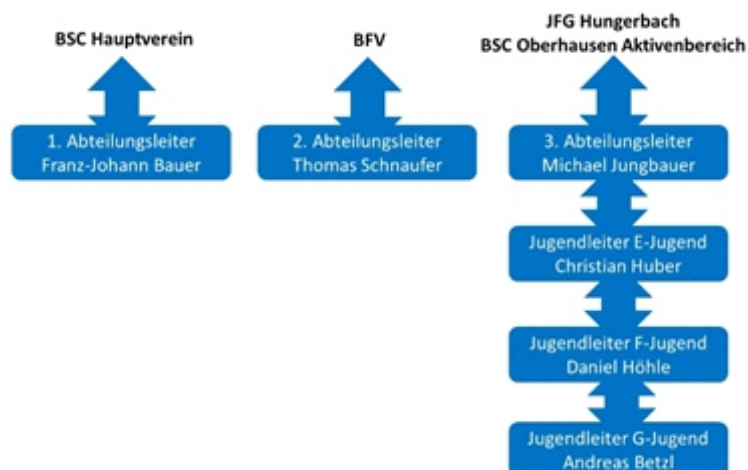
BSC Hauptverein

1. Abteilungsleiter
Franz-Johann Bauer

BFV

2. Abteilungsleiter
Thomas Schnaufer

JFG Hungerbach
BSC Oberhausen Aktivenbereich

3. Abteilungsleiter
Michael Jungbauer

Jugendleiter E-Jugend
Christian Huber

Jugendleiter F-Jugend
Daniel Höhle

Jugendleiter G-Jugend
Andreas Betzl